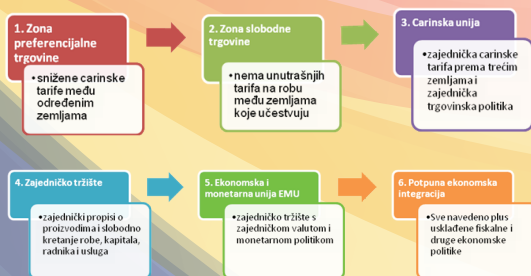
1. Zona preferencijalne trgovine

• snižene carinske tarife među određenim zemljama

2. Zona slobodne trgovine

• nema unutrašnjih tarifa na robu među zemljama koje učestvuju

3. Carinska unija

• zajednička carinske tarifa prema trećim zemljama i zajednička trgovinska politika

4. Zajedničko tržište

• zajednički propisi o proizvodima i slobodno kretanje robe, kapitala, radnika i usluga

5. Ekonomska i monetarna unija EMU

• zajedničko tržište s zajedničkom valutom i monetarnom politikom

6. Potpuna ekonomska integracija

• Sve navedeno plus usklađene fiskalne i druge ekonomske politike